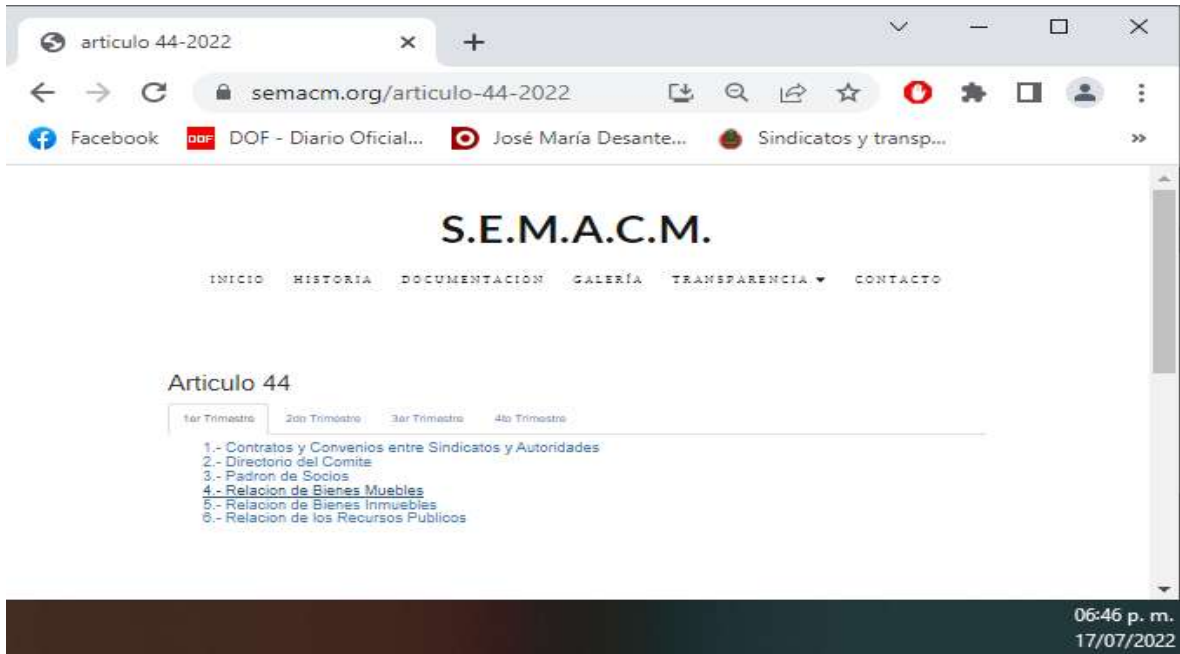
articulo 44-2022

semacm.org/articulo-44-2022

Facebook
DOF - Diario Oficial...
José María Desante...
Sindicatos y transp...

S.E.M.A.C.M.

INICIO HISTORIA DOCUMENTACION GALERÍA TRANSPARENCIA CONTACTO

Articulo 44

1er Trimestre | 2do Trimestre | 3er Trimestre | 4to Trimestre

1.- Contratos y Convenios entre Sindicatos y Autoridades
2.- Directorio del Comite
3.- Padron de Socios
4.- Relacion de Bienes Muebles
5.- Relacion de Bienes Inmuebles
6.- Relacion de los Recursos Publicos

06:46 p. m.
17/07/2022